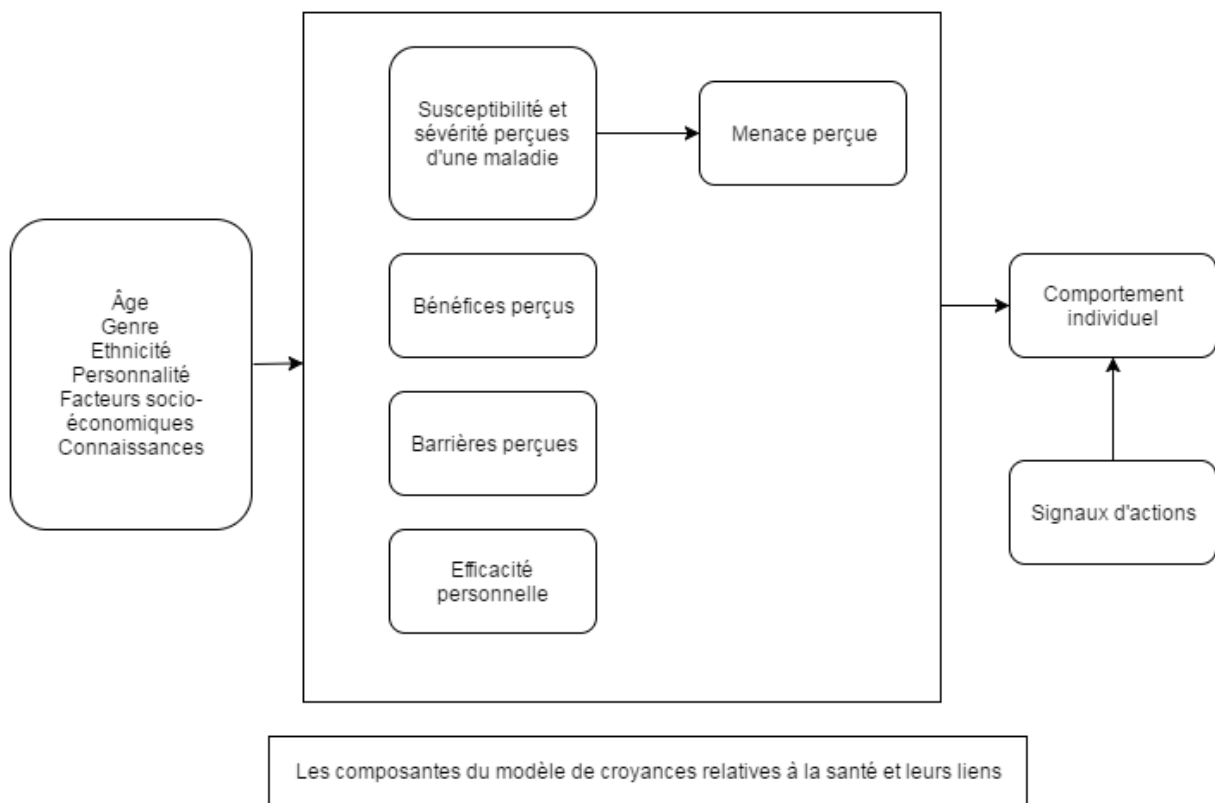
Âge
Genre
Ethnicité
Personnalité
Facteurs socio-économiques
Connaissances

Susceptibilité et sévérité perçues d'une maladie

Menace perçue

Bénéfices perçus

Barrières perçues

Efficacité personnelle

Comportement individuel

Signaux d'actions

Les composantes du modèle de croyances relatives à la santé et leurs liens